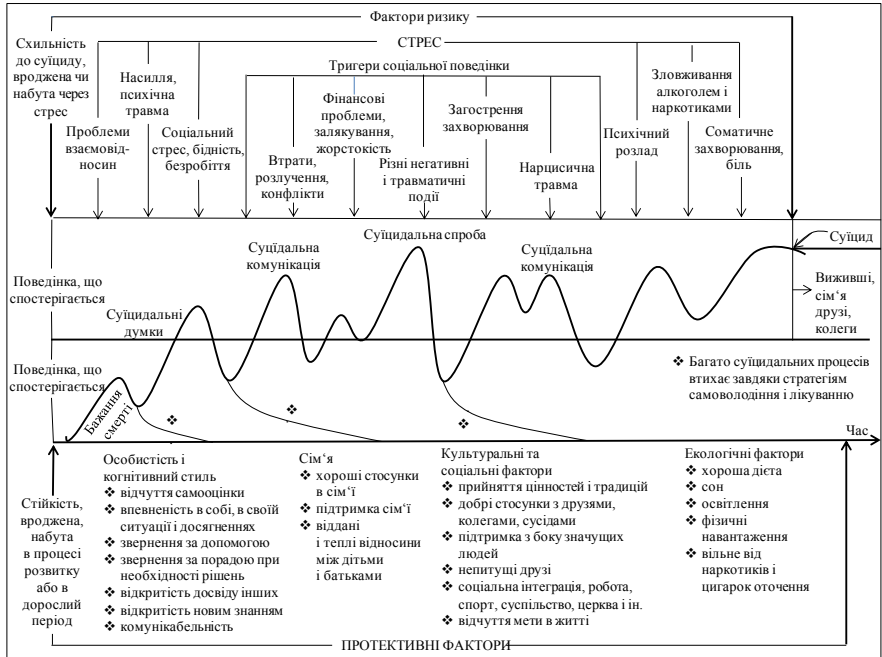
Фактори ризику

Схильність до суїциду, вроджена чи набута через стрес

СТРЕС

Насилля, психічна травма

Тригери соціальної поведінки

Зловживання алкоголем і наркотиками

Проблеми взаємовідносин

Соціальний стрес, бідність, безробіття

Фінансові проблеми, залякування, жорстокість

Загострення захворювання

Психічний розлад

Соматичне захворювання, біль

Втрати, розлучення, конфлікти

Різні негативні і травматичні події

Нарцисична травма

Суїцидальна спроба

Суїцид

Суїцидальна комунікація

Суїцидальна комунікація

Поведінка, що спостерігається

Вижившi, сім'я друзі, колеги

Суїцидальні думки

Поведінка, що спостерігається

Бажання смерті

❖

❖

❖

❖ Багато суїцидальних процесів втихає завдяки стратегіям самоволодіння і лікуванню

Час

Стійкість, вроджена, набута в процесі розвитку або в дорослий період

Особистість і когнітивний стиль
❖ відчуття самооцінки
❖ впевненість в собі, в своїй ситуації і досягненнях
❖ звернення за допомогою
❖ звернення за порадою при необхідності рішень
❖ відкритість досвіду інших
❖ відкритість новим знанням
❖ комунікабельність

Сім'я
❖ хороші стосунки в сім'ї
❖ підтримка сім'ї
❖ віддані і теплі відносини між дітьми і батьками

Культуральні та соціальні фактори
❖ прийняття цінностей і традицій
❖ добрі стосунки з друзями, колегами, сусідами
❖ підтримка з боку значущих людей
❖ непитущі друзі
❖ соціальна інтеграція, робота, спорт, суспільство, церква і ін.
❖ відчуття мети в житті

Екологічні фактори
❖ хороша дієта
❖ сон
❖ освітлення
❖ фізичні навантаження
❖ вільне від наркотиків і цигарок оточення

ПРОТЕКТИВНІ ФАКТОРИ